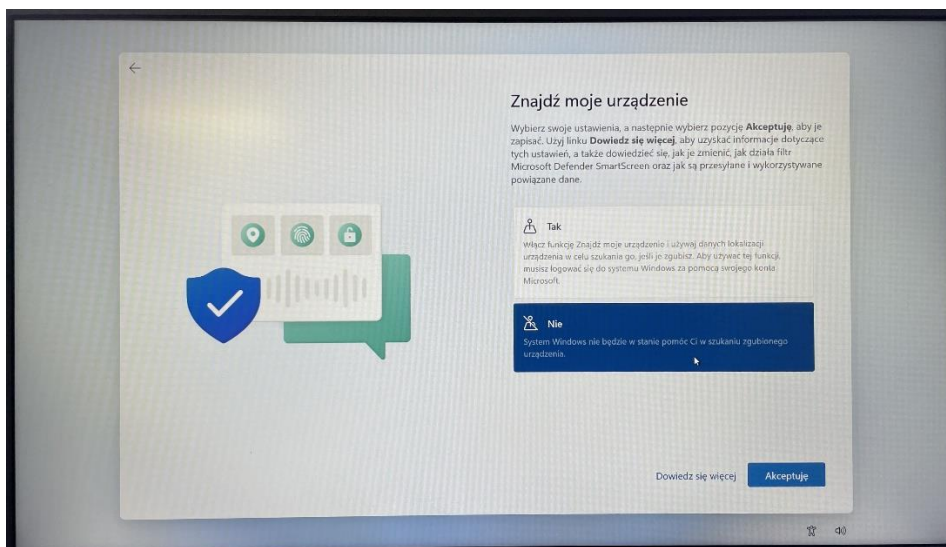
Znajdź moje urządzenie

Wybierz swoje ustawienia, a następnie wybierz pozycję **Akceptuję**, aby je zapisać. Użyj linku **Dowiedz się więcej**, aby uzyskać informacje dotyczące tych ustawień, a także dowiedzieć się, jak je zmienić, jak działa filtr Microsoft Defender SmartScreen oraz jak są przesyłane i wykorzystywane powiązane dane.

Tak

Włącz funkcję Znajdź moje urządzenie i używaj danych lokalizacji urządzenia w celu szukania go, jeśli je zgubisz. Aby używać tej funkcji, musisz logować się do systemu Windows za pomocą swojego konta Microsoft.

Nie

System Windows nie będzie w stanie pomóc Ci w szukaniu zgubionego urządzenia.

Dowiedz się więcej

Akceptuję